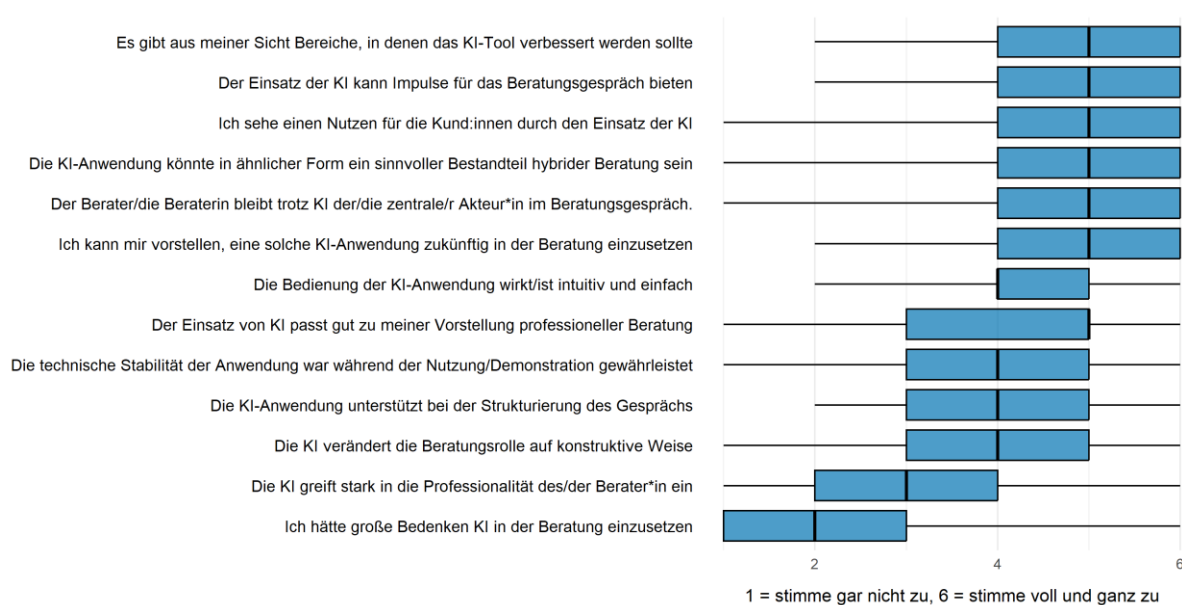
Es gibt aus meiner Sicht Bereiche, in denen das KI-Tool verbessert werden sollte
Der Einsatz der KI kann Impulse für das Beratungsgespräch bieten
Ich sehe einen Nutzen für die Kund:innen durch den Einsatz der KI
Die KI-Anwendung könnte in ähnlicher Form ein sinnvoller Bestandteil hybrider Beratung sein
Der Berater/die Beraterin bleibt trotz KI der/die zentrale/r Akteur*in im Beratungsgespräch.
Ich kann mir vorstellen, eine solche KI-Anwendung zukünftig in der Beratung einzusetzen
Die Bedienung der KI-Anwendung wirkt/ist intuitiv und einfach
Der Einsatz von KI passt gut zu meiner Vorstellung professioneller Beratung
Die technische Stabilität der Anwendung war während der Nutzung/Demonstration gewährleistet
Die KI-Anwendung unterstützt bei der Strukturierung des Gesprächs
Die KI verändert die Beratungsrolle auf konstruktive Weise
Die KI greift stark in die Professionalität des/der Berater*in ein
Ich hätte große Bedenken KI in der Beratung einzusetzen

2
4
6
1 = stimme gar nicht zu, 6 = stimme voll und ganz zu